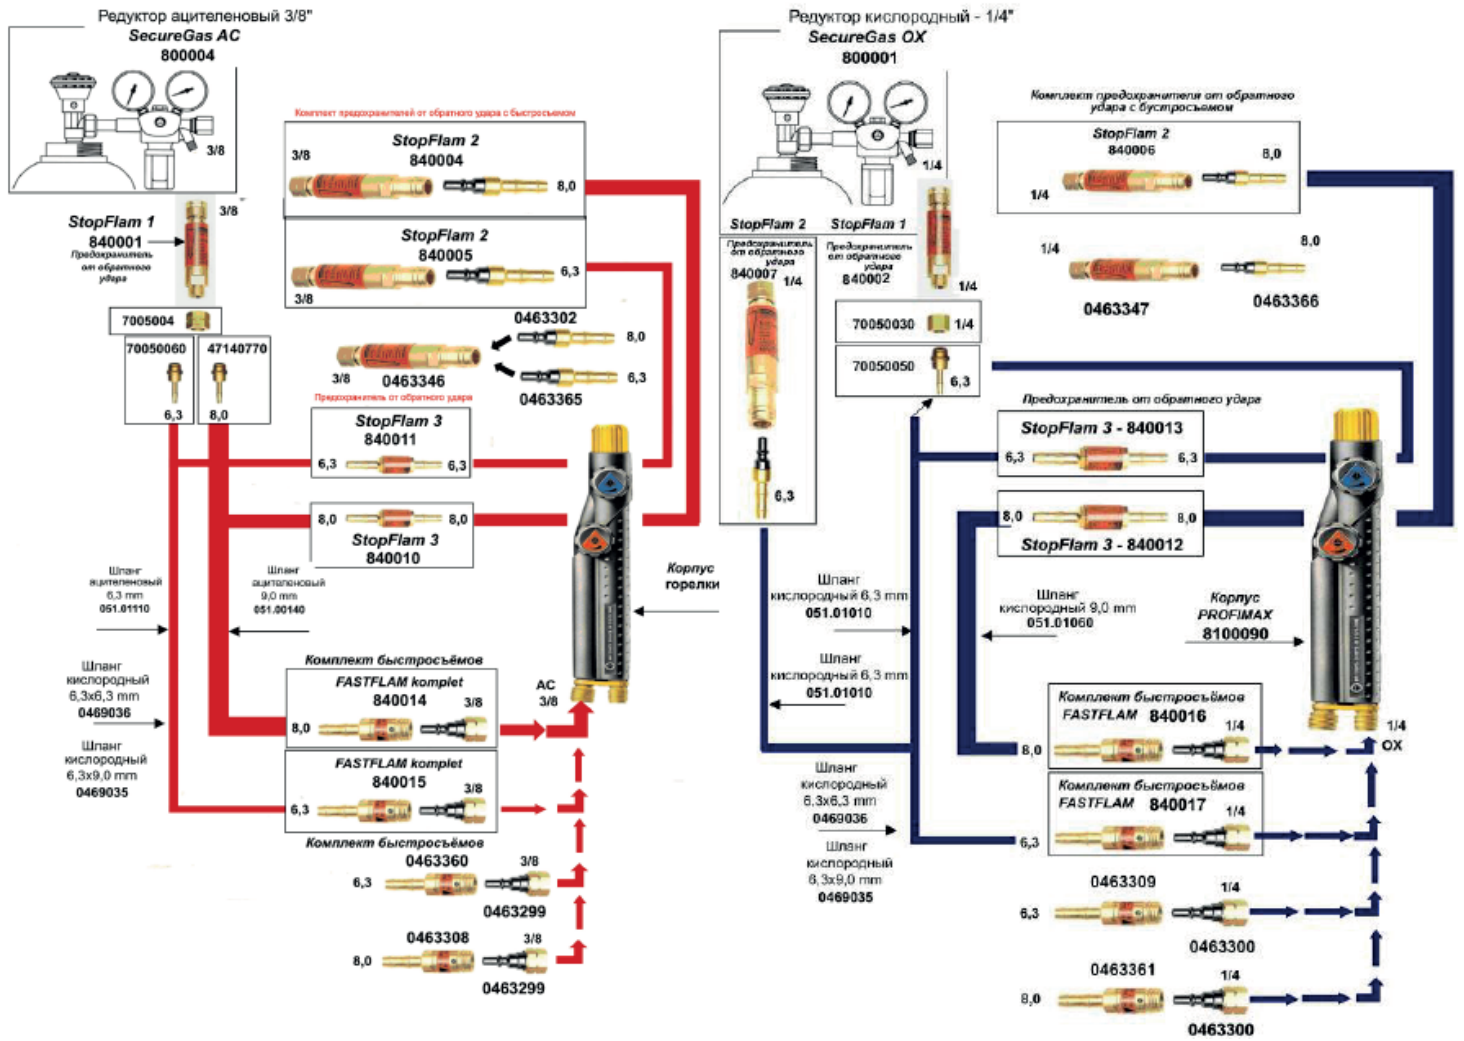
Редуктор ацителеновый 3/8"
SecureGas AC
800004

3/8

3/8

StopFlam 1
840001
Предохранитель от обратного удара

7005004

70050060
6,3

47140770
8,0

Комплект предохранителей от обратного удара с быстросъемом

StopFlam 2
840004
3/8
8,0

StopFlam 2
840005
6,3
3/8

0463302
8,0
3/8
0463346
6,3
Предохранитель от обратного удара
0463365

StopFlam 3
840011
6,3
6,3

8,0
8,0
StopFlam 3
840010

Шланг ацителеновый 6,3 mm 051.01110

Шланг ацителеновый 9,0 mm 051.00140

Корпус горелки

Шланг кислородный 6,3х6,3 mm 0469036

Шланг кислородный 6,3х9,0 mm 0469035

Комплект быстросъёмов
FASTFLAM komplet
840014
3/8
8,0

AC
3/8

FASTFLAM komplet
840015
3/8
6,3

Комплект быстросъёмов
0463360
3/8
6,3
0463299

0463308
3/8
8,0
0463299

Редуктор кислородный - 1/4"
SecureGas OX
800001

1/4

StopFlam 2
Предохранитель от обратного удара
840007
1/4

StopFlam 1
Предохранитель от обратного удара
840002
1/4

6,3

70050030
1/4

70050050
6,3

Комплект предохранителя от обратного удара с быстросъемом

StopFlam 2
840006
8,0
1/4

1/4
8,0
0463347
0463366

Предохранитель от обратного удара

StopFlam 3 - 840013
6,3
6,3

8,0
8,0
StopFlam 3 - 840012

Шланг кислородный 6,3 mm 051.01010

Шланг кислородный 6,3 mm 051.01010

Шланг кислородный 9,0 mm 051.01060

Корпус PROFIMAX 8100090

Шланг кислородный 6,3х6,3 mm 0469036

Шланг кислородный 6,3х9,0 mm 0469035

Комплект быстросъёмов
FASTFLAM 840016
1/4
8,0

1/4
OX

Комплект быстросъёмов
FASTFLAM 840017
1/4
6,3

0463309
1/4
6,3
0463300

0463361
1/4
8,0
0463300